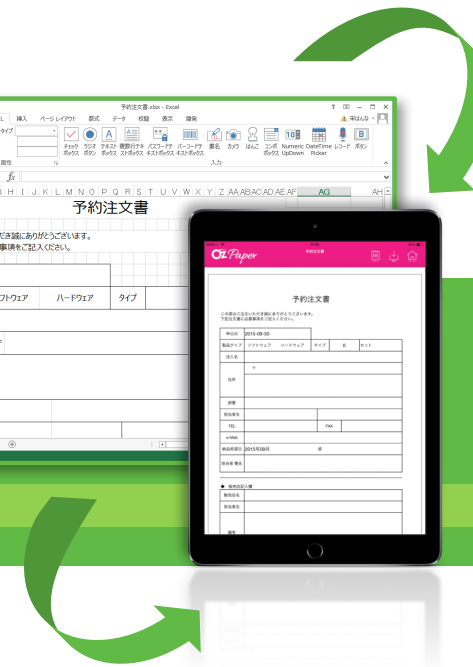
予約注文書.xlsx - Excel

? 宋はんな

L 挿入 ページレイアウト 数式 データ 校閲 表示 開発

チェックボックス ラジオボタン テキストボックス 複数行テキストボックス パスワードテキストボックス バーコードテキストボックス 署名 カメラ はんこ コンボボックス Numeric UpDown DateTime Picker レコード ボタン

入力

$fx$

L M N O P Q R S T U V W X Y Z AA AB AC AD AE AF AG AH

予約注文書

できき誠にありがとうございます。
事項をご記入ください。

ソフトウェア ハードウェア タイプ

ConMas i-Reporter

予約注文書

この度はご注文いただき誠にありがとうございます。
下記注文書に必要事項をご記入ください。

| 申込日 | 2015-09-30 | | | |
|---|---|---|---|---|
| 製品タイプ | ソフトウェア ハードウェア | タイプ | B | セット |
| 法人名 | | | | |
| 住所 | 〒 | | | |
| 部署 | | | | |
| 担当者名 | | | | |
| TEL | | FAX | | |
| e-Mail | | | | |
| 納品希望日 | 2015年09月 | 頃 | | |
| 担当者 署名 | | | | |

● 販売店記入欄

| 販売店名 | |
|---|---|
| 担当者名 | |
| 備考 | |